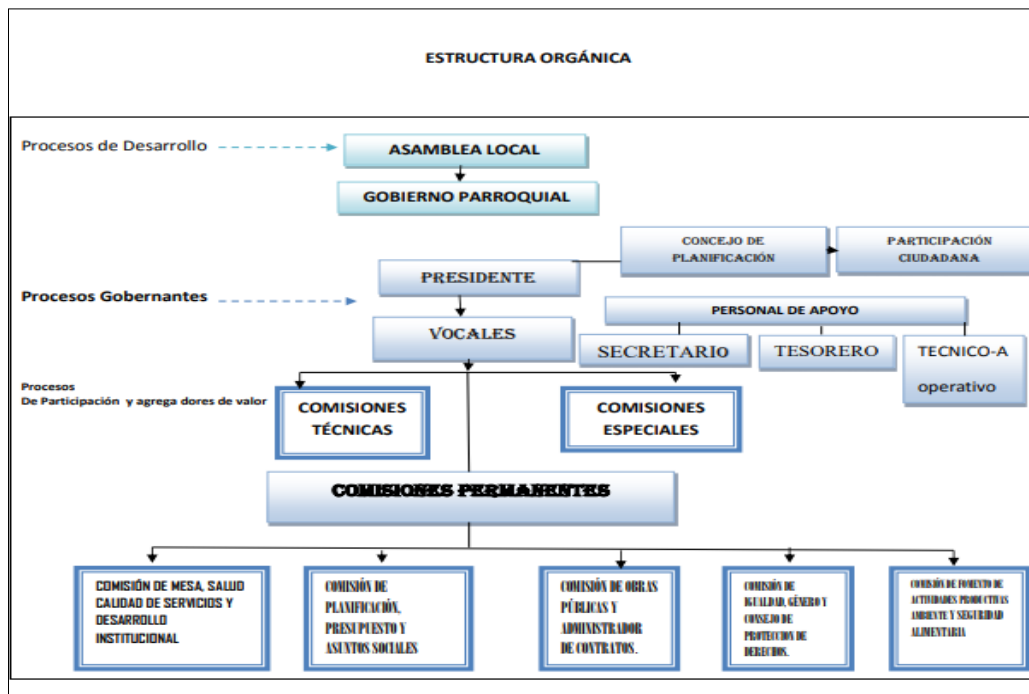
ESTRUCTURA ORGÁNICA

Procesos de Desarrollo

ASAMBLEA LOCAL

GOBIERNO PARROQUIAL

CONCEJO DE PLANIFICACIÓN

PARTICIPACIÓN CIUDADANA

PRESIDENTE

Procesos Gobernantes

PERSONAL DE APOYO

VOCALES

SECRETARIO

TESORERO

TECNICO-A operativo

Procesos De Participación y agrega dores de valor

COMISIONES TÉCNICAS

COMISIONES ESPECIALES

COMISIONES PERMANENTES

COMISIÓN DE MESA, SALUD CALIDAD DE SERVICIOS Y DESARROLLO INSTITUCIONAL

COMISIÓN DE PLANIFICACIÓN, PRESUPUESTO Y ASUNTOS SOCIALES

COMISIÓN DE OBRAS PÚBLICAS Y ADMINISTRADOR DE CONTRATOS.

COMISIÓN DE IGUALDAD, GÉNERO Y CONSEJO DE PROTECCION DE DERECHOS.

COMISIÓN DE FOMENTO DE ACTIVIDADES PRODUCTIVAS AMBIENTE Y SEGURIDAD ALIMENTARIA